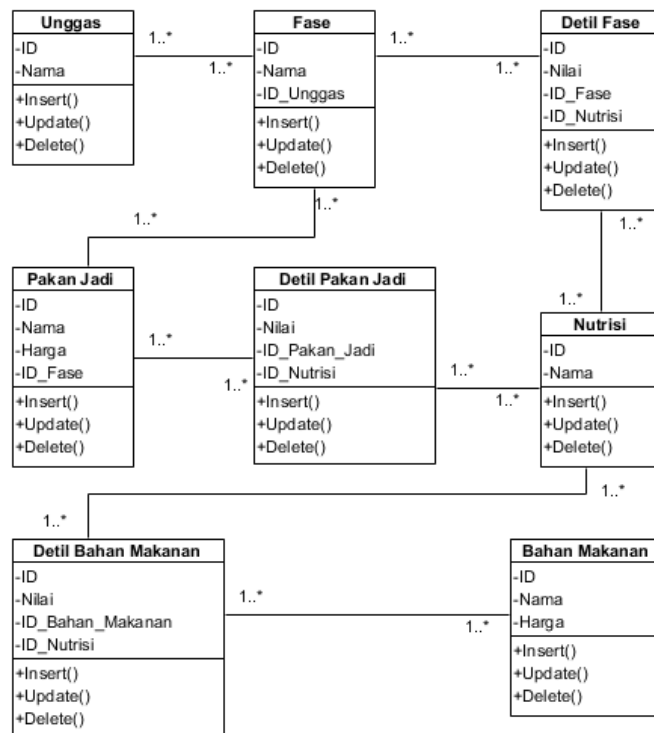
Unggas
-ID
-Nama
+Insert()
+Update()
+Delete()

1..*

1..*

Fase
-ID
-Nama
-ID_Unggas
+Insert()
+Update()
+Delete()

1..*

1..*

Detil Fase
-ID
-Nilai
-ID_Fase
-ID_Nutrisi
+Insert()
+Update()
+Delete()

1..*

1..*

1..*

1..*

Pakan Jadi
-ID
-Nama
-Harga
-ID_Fase
+Insert()
+Update()
+Delete()

1..*

1..*

Detil Pakan Jadi
-ID
-Nilai
-ID_Pakan_Jadi
-ID_Nutrisi
+Insert()
+Update()
+Delete()

1..*

1..*

Nutrisi
-ID
-Nama
+Insert()
+Update()
+Delete()

1..*

1..*

Detil Bahan Makanan
-ID
-Nilai
-ID_Bahan_Makanan
-ID_Nutrisi
+Insert()
+Update()
+Delete()

1..*

1..*

Bahan Makanan
-ID
-Nama
-Harga
+Insert()
+Update()
+Delete()